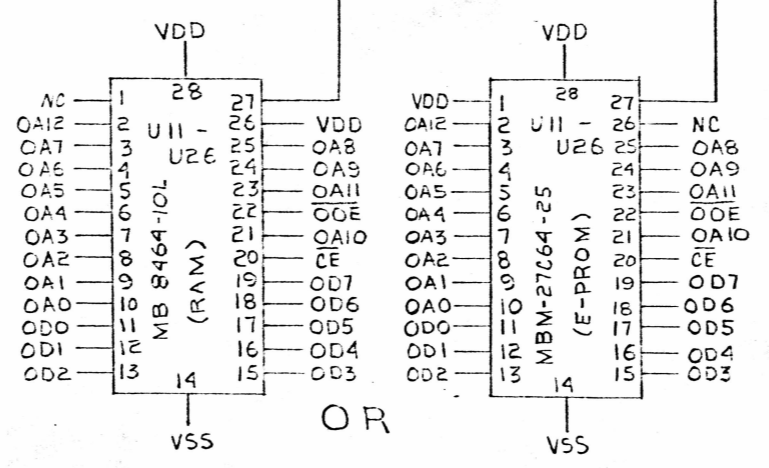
VDD

NC 1
OA12 2
OA7 3
OA6 4
OA5 5
OA4 6
OA3 7
OA2 8
OA1 9
OA0 10
OD0 11
OD1 12
OD2 13

28
U11 - U26
MB 8464-10L (RAM)
14

27
26 VDD
25 OA8
24 OA9
23 $\overline{OA11}$
22 $\overline{OOE}$
21 $\overline{OA10}$
20 $\overline{CE}$
19 OD7
18 OD6
17 OD5
16 OD4
15 OD3

VSS

OR

VDD

VDD 1
OA12 2
OA7 3
OA6 4
OA5 5
OA4 6
OA3 7
OA2 8
OA1 9
OA0 10
OD0 11
OD1 12
OD2 13

28
U11 - U26
MBM-27C64-25 (E-PROM)
14

27
26 NC
25 OA8
24 OA9
23 $\overline{OA11}$
22 $\overline{OOE}$
21 $\overline{OA10}$
20 $\overline{CE}$
19 OD7
18 OD6
17 OD5
16 OD4
15 OD3

VSS